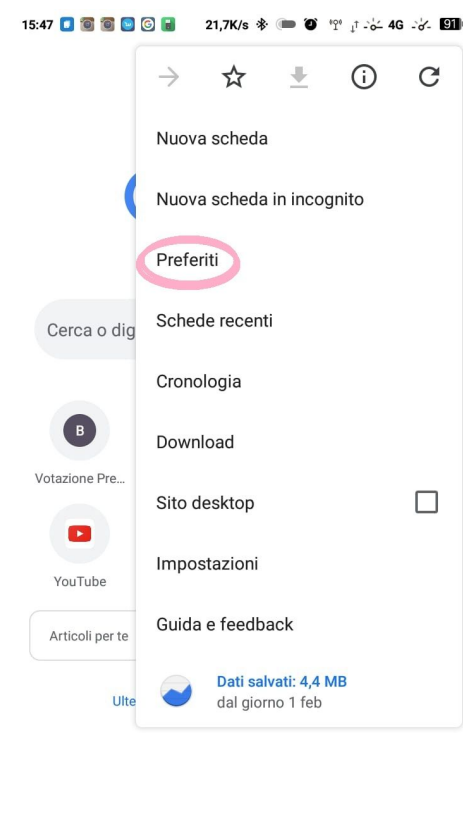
15:47 21,7K/s 4G 91

Nuova scheda

Nuova scheda in incognito

Preferiti

Schede recenti

Cronologia

Download

Sito desktop

Impostazioni

Guida e feedback

Dati salvati: 4,4 MB
dal giorno 1 feb

Cerca o dig

B
Votazione Pre...

YouTube

Articoli per te

Ulte